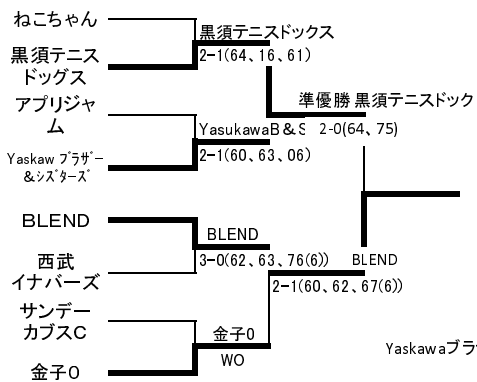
ねこちゃん

黒須テニスドッグス

アプリジャム

Yaskaw ブラザー&シスターズ

BLEND

西武イナバーズ

サンデーカブスC

金子0

黒須テニスドックス
2-1(64、16、61)

YasukawaB&S
2-1(60、63、06)

準優勝 黒須テニスドック
2-0(64、75)

BLEND
3-0(62、63、76(6))

金子0
WO

BLEND
2-1(60、62、67(6))

Yaskawaブラ